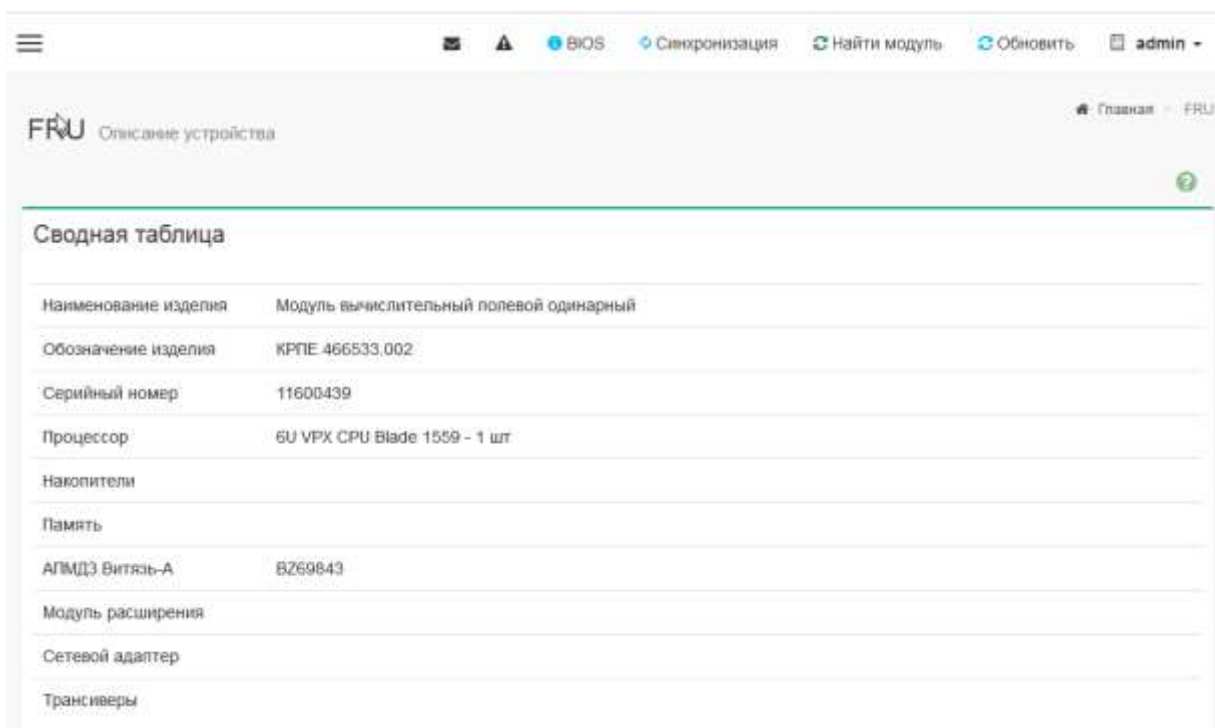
BIOS Синхронизация Найти модуль Обновить admin

FRU Описание устройства

Главная FRU

Сводная таблица

| Наименование изделия | Модуль вычислительный полевой одинарный |
|---|---|
| Обозначение изделия | КРПЕ 466533.002 |
| Серийный номер | 11600439 |
| Процессор | 6U VPX CPU Blade 1559 - 1 шт |
| Накопители | |
| Память | |
| АПМДЗ Витязь-А | BZ69843 |
| Модуль расширения | |
| Сетевой адаптер | |
| Трансиверы | |